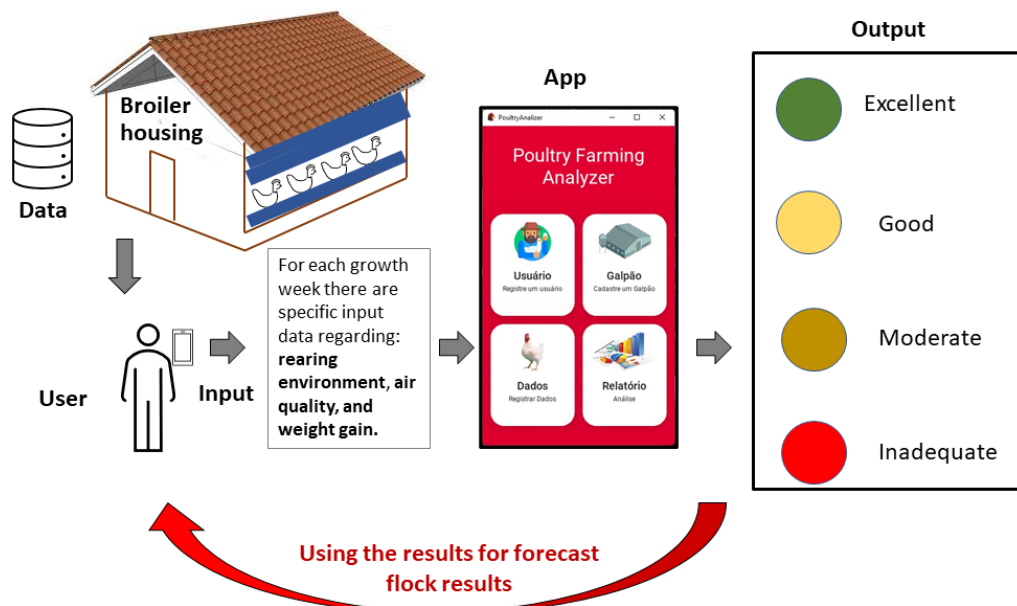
Broiler housing

Data

User

Input

For each growth week there are specific input data regarding: **rearing environment**, **air quality, and weight gain.**

App

PoultryAnalizer

Poultry Farming Analyzer

Usuário
Registre um usuário

Galpão
Cadastre um Galpão

Dados
Registrar Dados

Relatório
Análise

Output

Excellent

Good

Moderate

Inadequate

Using the results for forecast flock results